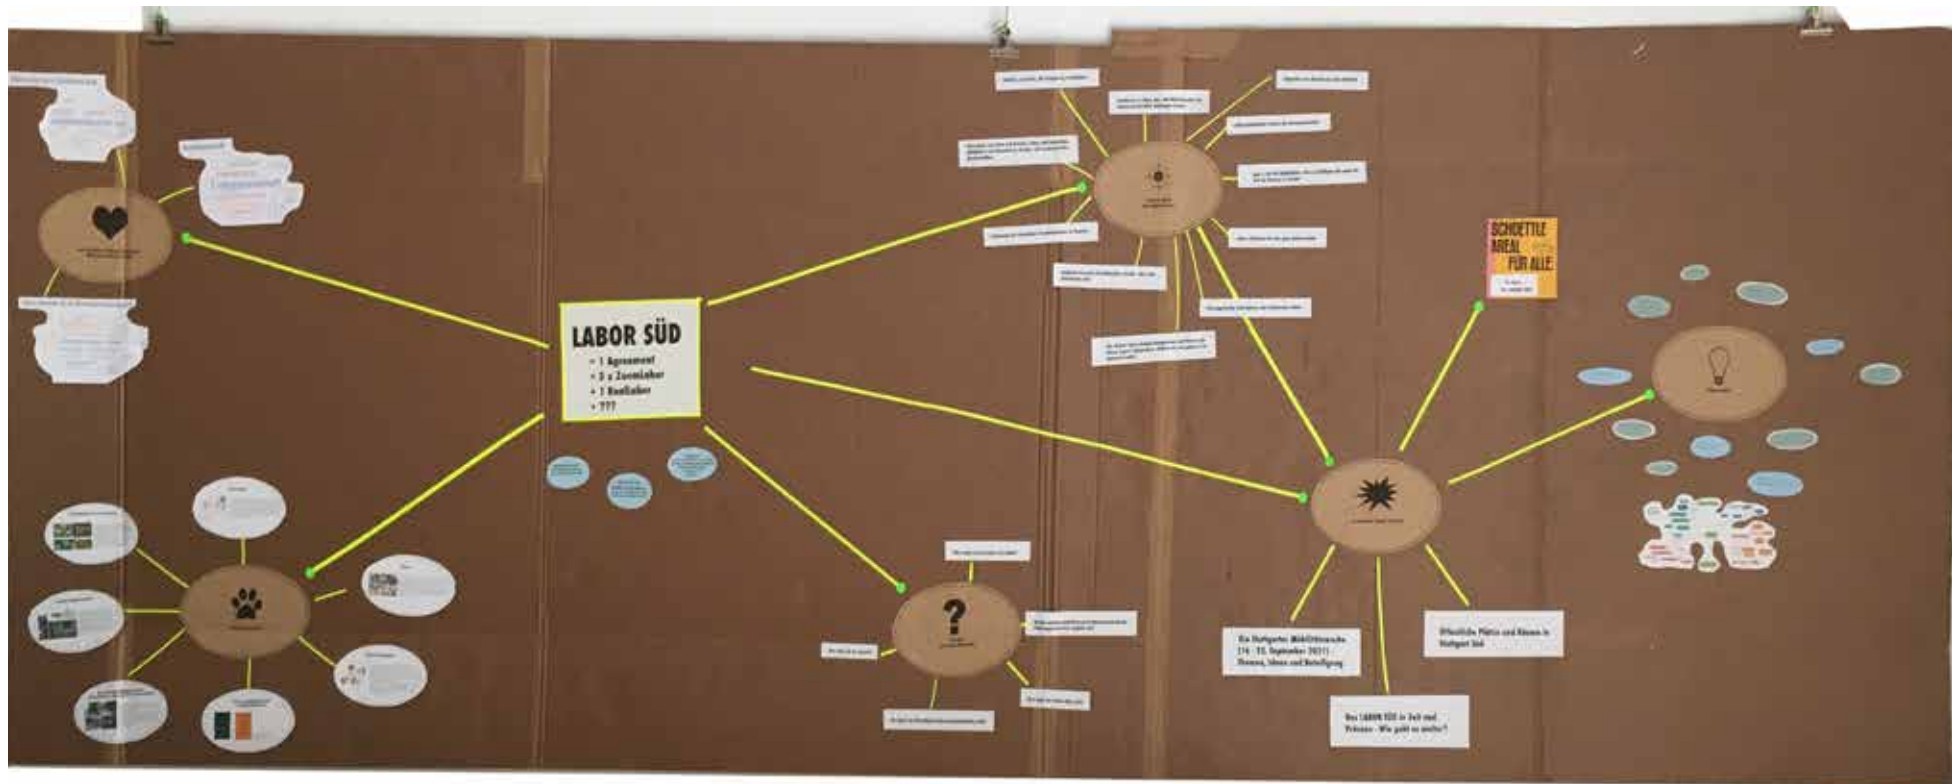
LABOR SÜD
• 1 Agreement
• 3 x ZoomLabor
• 1 RealLabor
• ???

SCHOETTLE AREAL FÜR ALLE

Die Stuttgarter Mobilitätswoche (16.-22. September 2021): Themen, Ideen und Beteiligung

Öffentliche Plätze und Räume in Stuttgart Süd

Das LABOR SÜD in Zeit und Prozess - Wie geht es weiter?

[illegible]